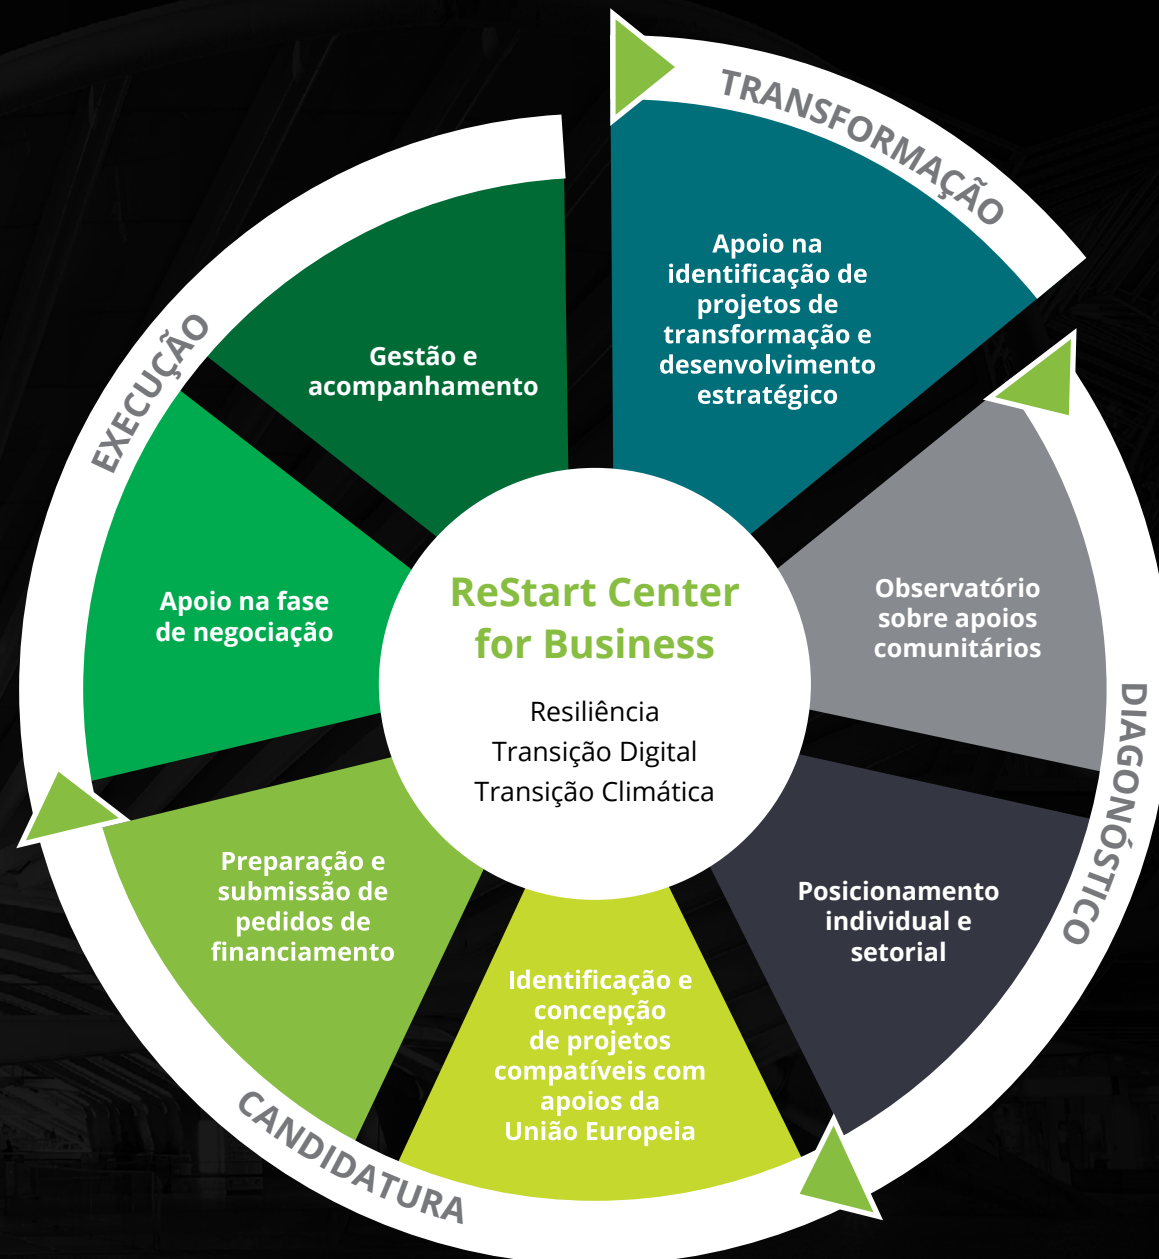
TRANSFORMAÇÃO

Apoio na identificação de projetos de transformação e desenvolvimento estratégico

DIAGONÓSTICO

Observatório sobre apoios comunitários

Posicionamento individual e setorial

CANDIDATURA

Identificação e concepção de projetos compatíveis com apoios da União Europeia

Preparação e submissão de pedidos de financiamento

EXECUÇÃO

Apoio na fase de negociação

Gestão e acompanhamento

ReStart Center for Business

Resiliência
Transição Digital
Transição Climática